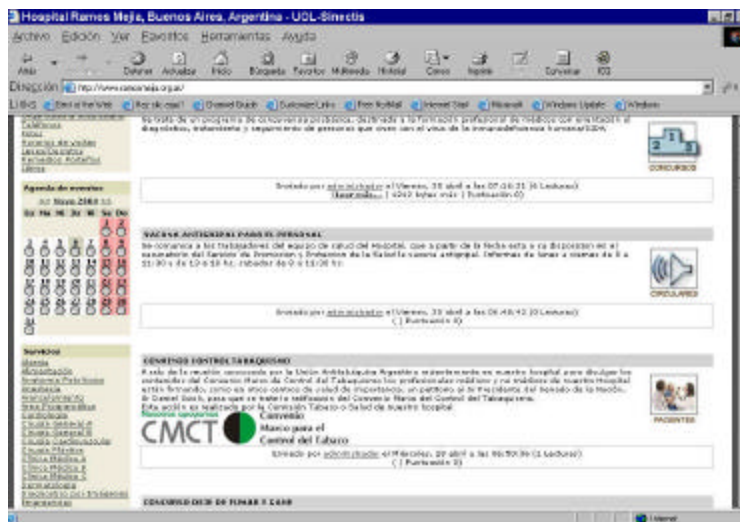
Hospital Ramos Mejía, Buenos Aires, Argentina - UOL-Sinectis

Archivo Edición Ver Favoritos Herramientas Ayuda

Atrás Detener Actualizar Inicio Búsqueda Favoritos Multimedia Historial Correo Imprimir Conversar

Dirección http://www.ramosmejia.org.ar/

Vínculos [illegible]

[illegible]

Agenda de eventos
Mayo 2003

Do Lu Ma Mi Ju Vi Sá

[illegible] diagnóstico, tratamiento y seguimiento de personas que viven con el virus de la inmunodeficiencia humana/SIDA.

CONCURSOS

Enviado por administrador el Viernes, 30 abril a las 07:16:21 (4 Lecturas)
(Leer más...) | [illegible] | (Puntuación 0)

VACUNA ANTIGRIPAL PARA EL PERSONAL

Se comunica a los trabajadores del equipo de salud del Hospital, que a partir de la fecha esta a su disposición en el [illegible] la vacuna antigripal. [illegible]

CIRCULARES

Enviado por administrador el Viernes, 30 abril a las 06:48:42 (0 Lecturas)
( ) Puntuación 0)

Servicios

CONVENIO CONTROL TABAQUISMO

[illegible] Convenio Marco de Control del Tabaquismo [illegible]

Nuestros apoyamos

CMCT Convenio Marco para el Control del Tabaco

PACIENTES

Enviado por administrador el Miércoles, 28 abril a las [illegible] (1 Lecturas)
( ) Puntuación 0)

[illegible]

Internet